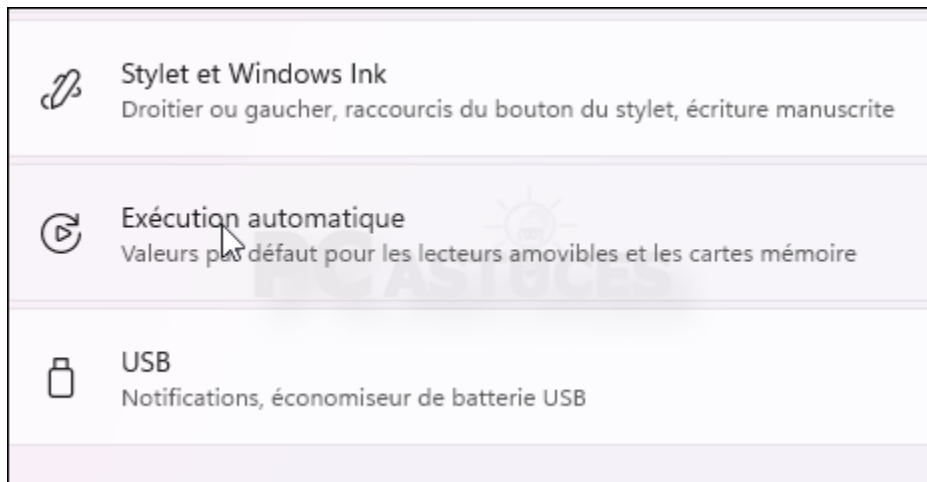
Stylet et Windows Ink
Droitier ou gaucher, raccourcis du bouton du stylet, écriture manuscrite

Exécution automatique
Valeurs par défaut pour les lecteurs amovibles et les cartes mémoire

PC ASTUCES

USB
Notifications, économiseur de batterie USB